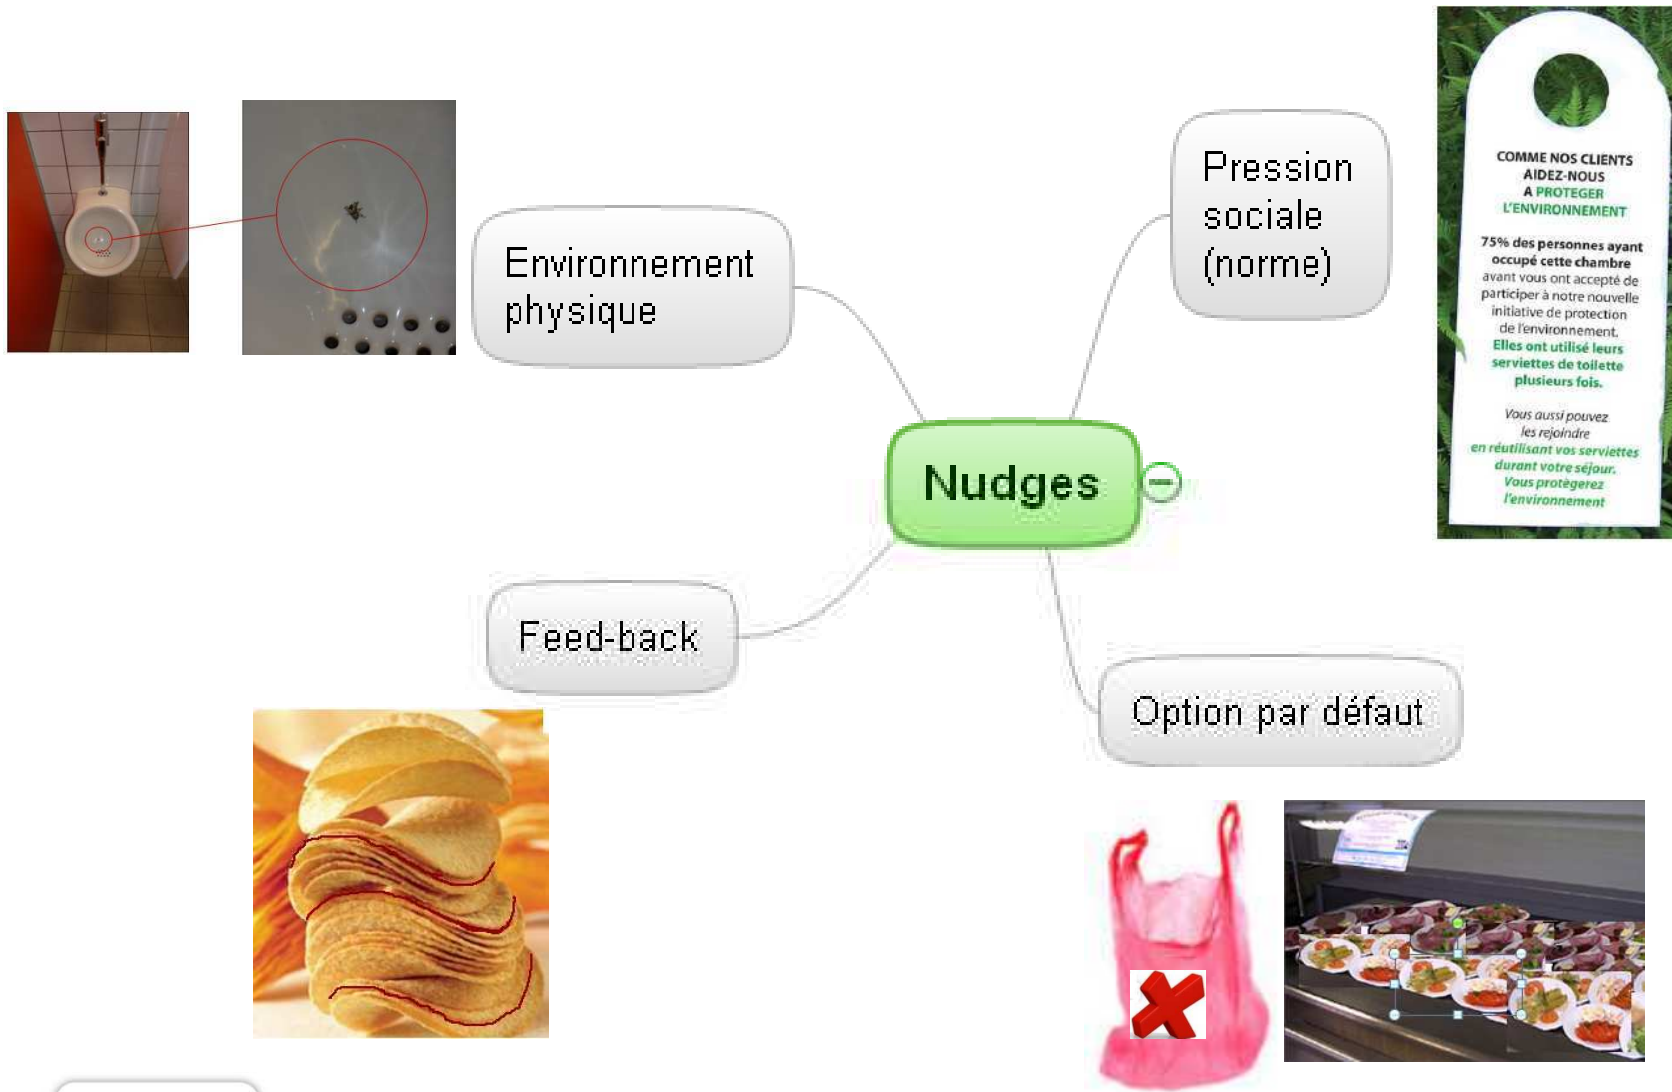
Environnement physique

Pression sociale (norme)

COMME NOS CLIENTS AIDEZ-NOUS A PROTEGER L'ENVIRONNEMENT

75% des personnes ayant occupé cette chambre avant vous ont accepté de participer à notre nouvelle initiative de protection de l'environnement. Elles ont utilisé leurs serviettes de toilette plusieurs fois.

Vous aussi pouvez les rejoindre en réutilisant vos serviettes durant votre séjour. Vous protègerez l'environnement

Nudges

Feed-back

Option par défaut